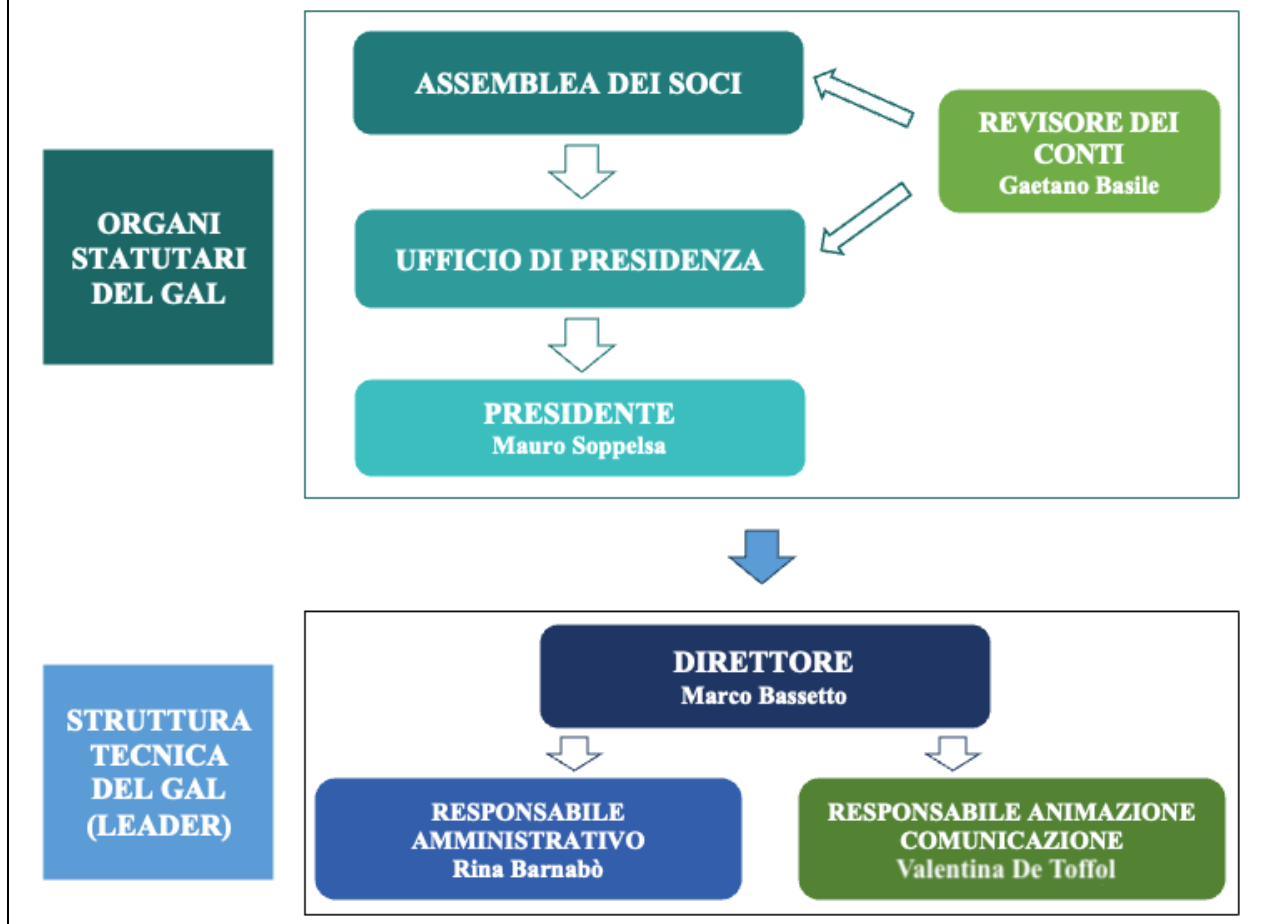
ORGANI STATUTARI DEL GAL

ASSEMBLEA DEI SOCI

REVISORE DEI CONTI
Gaetano Basile

UFFICIO DI PRESIDENZA

PRESIDENTE
Mauro Soppelsa

STRUTTURA TECNICA DEL GAL (LEADER)

DIRETTORE
Marco Bassetto

RESPONSABILE AMMINISTRATIVO
Rina Barnabò

RESPONSABILE ANIMAZIONE COMUNICAZIONE
Valentina De Toffol